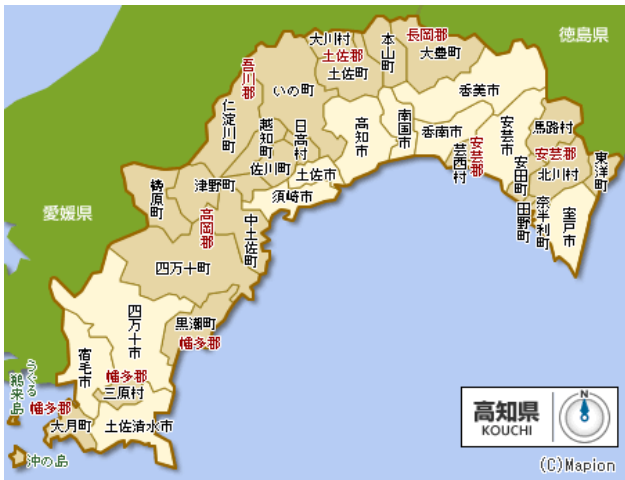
徳島県
大川村
長岡郡
本山町
大豊町
土佐郡
土佐町
吾川郡
いの町
香美市
仁淀川町
越知町
日高村
高知市
南国市
香南市
安芸市
馬路村
佐川町
芸西村
安芸郡
東洋町
安芸郡
北川村
檮原町
津野町
土佐市
安田町
須崎市
田野町
奈半利町
室戸市
愛媛県
高岡郡
中土佐町
四万十町
四万十市
黒潮町
幡多郡
宿毛市
うぐる
鵜来島
幡多郡
三原村
幡多郡
大月町
土佐清水市
沖の島
高知県
KOUCHI
N
(C)Mapion